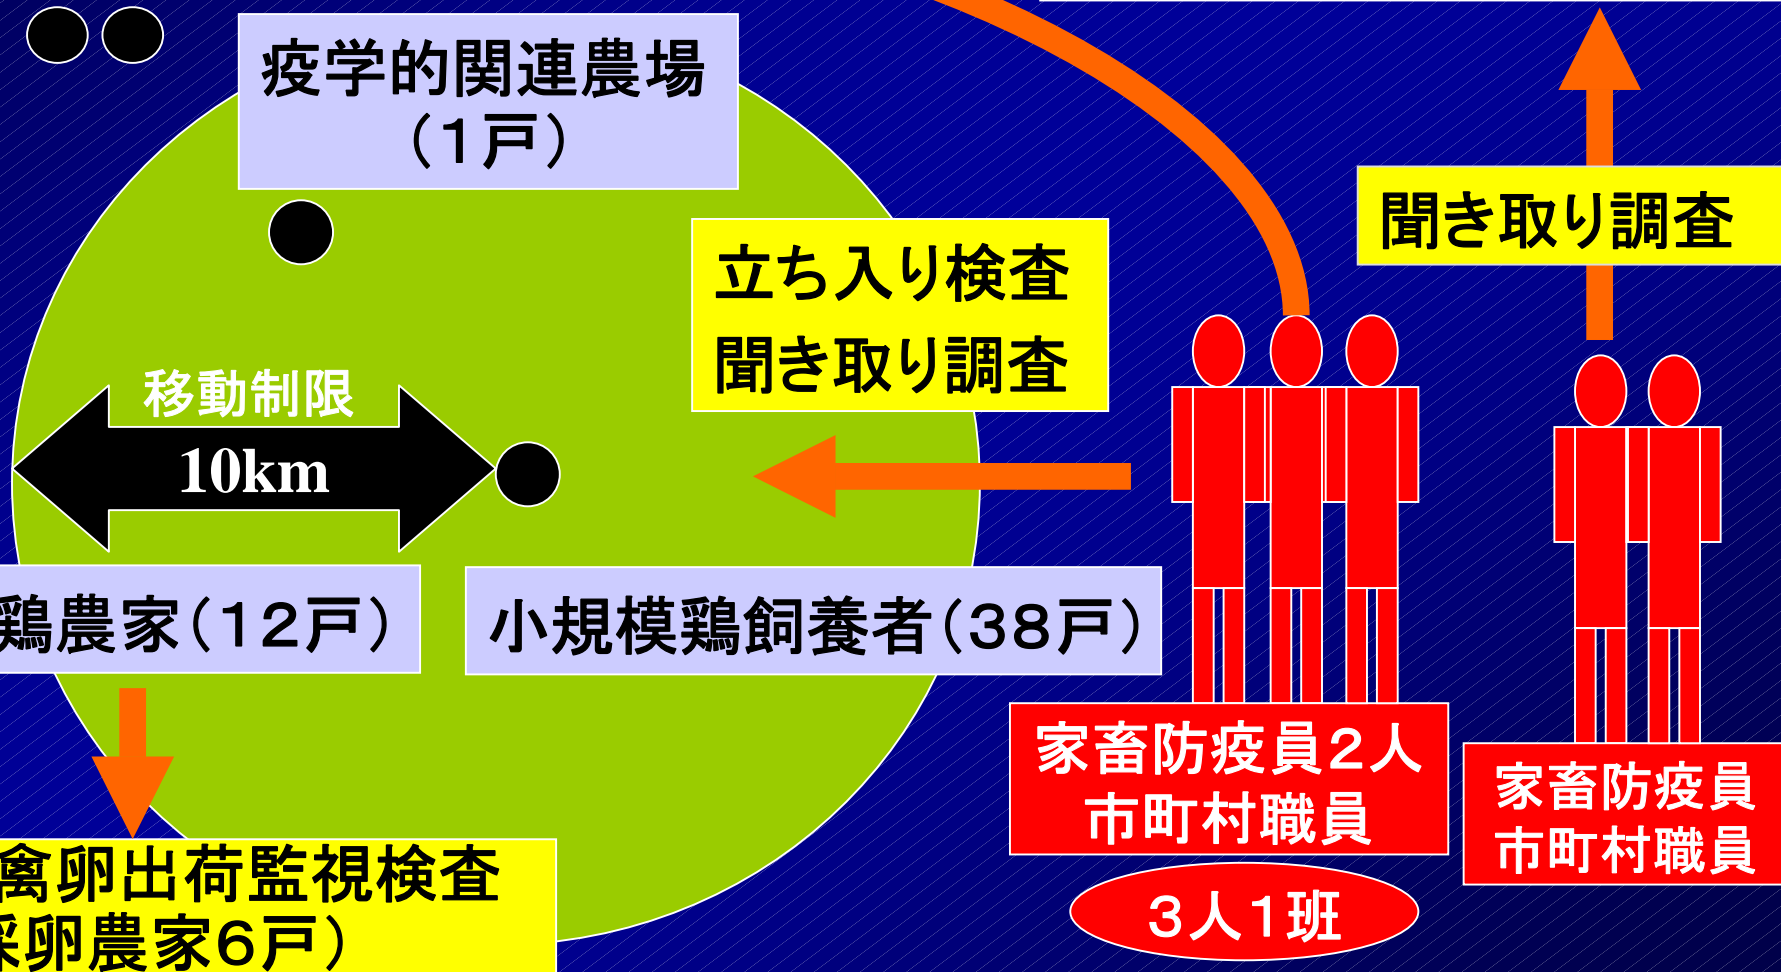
疫学的関連農場
（1戸）

聞き取り調査

立ち入り検査
聞き取り調査

移動制限
10km

鶏農家（12戸）

小規模鶏飼養者（38戸）

禽卵出荷監視検査
採卵農家6戸）

家畜防疫員２人
市町村職員

3人1班

家畜防疫員
市町村職員